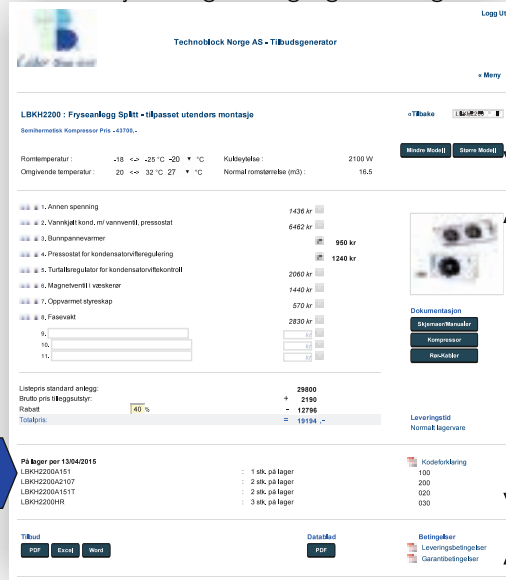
Logg Ut

Technoblock Norge AS - Tilbudsgenerator

» Meny

LBKH2200 : Fryseanlegg Splitt - tilpasset utendørs montasje

«Tilbake

Semihermetisk Kompressor Pris - 43700,-

Mindre Modell Større Modell

Romtemperatur : -18 <-> -25 °C -20 °C
Omgivende temperatur : 20 <-> 32 °C 27 °C

Kuldeytelse : 2100 W
Normal romstørrelse (m3) : 16.5

1. Annen spenning 1436 kr
2. Vannkjølt kond. m/ vannventil, pressostat 6462 kr
3. Bunnpannevarmer 950 kr
4. Pressostat for kondensatorvifteregulering 1240 kr
5. Turtallsregulator for kondensatorviftekontroll 2060 kr
6. Magnetventil i væskerør 1440 kr
7. Oppvarmet styreskap 570 kr
8. Fasevakt 2830 kr
9.
10.
11.

Dokumentasjon
Skjemaer/Manualer
Kompressor
Rør-Kabler

Listepris standard anlegg: 29800
Brutto pris tilleggsutstyr: + 2190
Rabatt 40 % - 12796
Totalpris: = 19194 ,-

Leveringstid
Normalt lagervare

På lager per 13/04/2015
LBKH2200A151 : 1 stk. på lager
LBKH2200A2107 : 2 stk. på lager
LBKH2200A151T : 2 stk. på lager
LBKH2200HR : 3 stk. på lager

Kodeforklaring
100
200
020
030

Tilbud
PDF Excel Word

Datablad
PDF

Betingelser
Leveringsbetingelser
Garantibetingelser